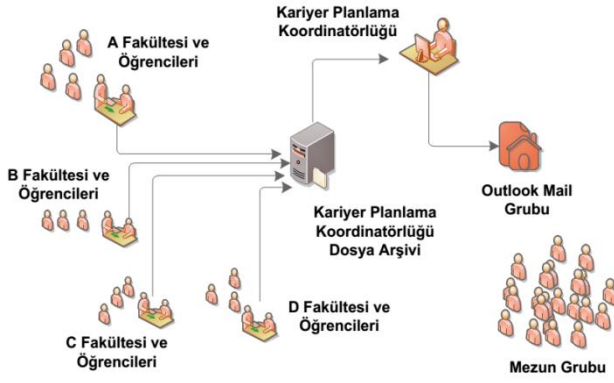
A Fakültesi ve Öğrencileri

Kariyer Planlama Koordinatörlüğü

B Fakültesi ve Öğrencileri

Outlook Mail Grubu

Kariyer Planlama Koordinatörlüğü Dosya Arşivi

D Fakültesi ve Öğrencileri

C Fakültesi ve Öğrencileri

Mezun Grubu